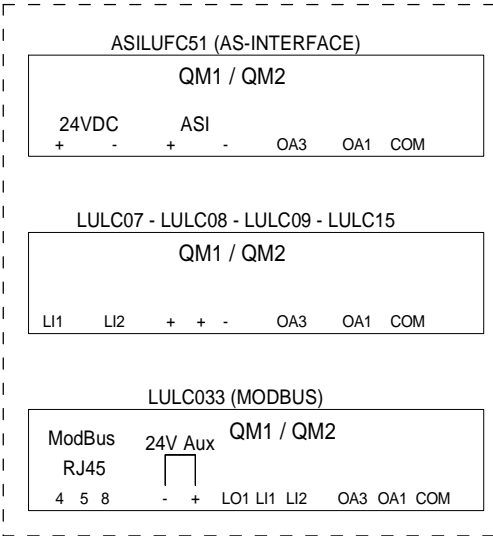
ASILUFC51 (AS-INTERFACE)

QM1 / QM2

24VDC
+ -

ASI
+ -

OA3 OA1 COM

LULC07 - LULC08 - LULC09 - LULC15

QM1 / QM2

LI1 LI2 + + - OA3 OA1 COM

LULC033 (MODBUS)

ModBus
RJ45
4 5 8

24V Aux
- +

QM1 / QM2

LO1 LI1 LI2 OA3 OA1 COM